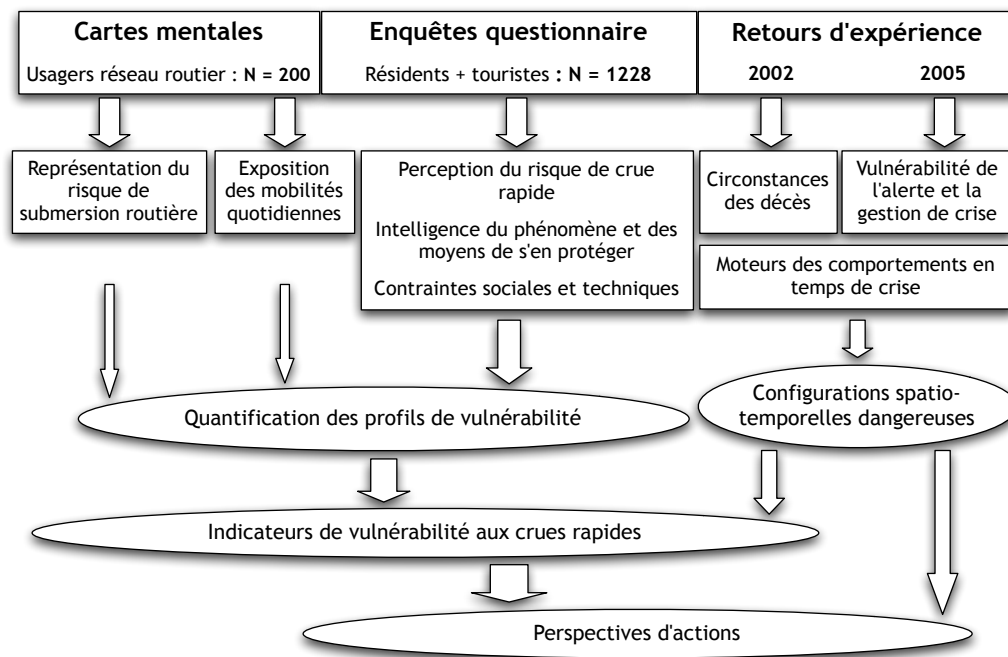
Cartes mentales

Usagers réseau routier : **N = 200**

Enquêtes questionnaire

Résidents + touristes **: N = 1228**

Retours d'expérience

2002

2005

Représentation du risque de submersion routière

Exposition des mobilités quotidiennes

Perception du risque de crue rapide

Intelligence du phénomène et des moyens de s'en protéger

Contraintes sociales et techniques

Circonstances des décès

Vulnérabilité de l'alerte et la gestion de crise

Moteurs des comportements en temps de crise

Quantification des profils de vulnérabilité

Configurations spatio-temporelles dangereuses

Indicateurs de vulnérabilité aux crues rapides

Perspectives d'actions